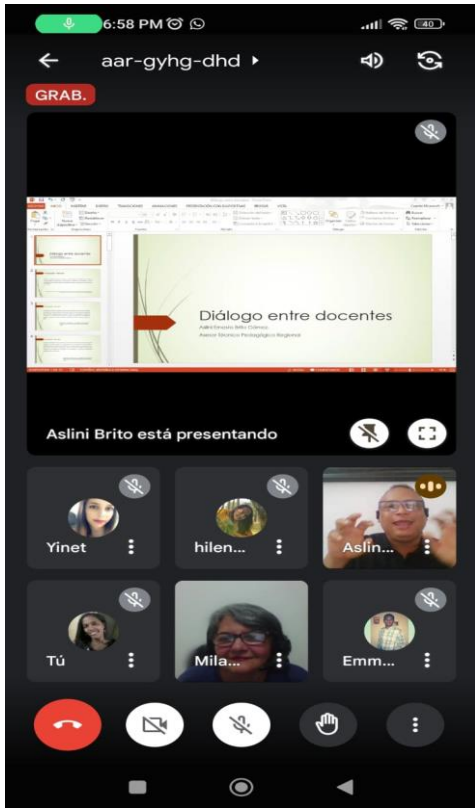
6:58 PM

40

aar-gyhg-dhd ▸

GRAB.

Diálogo entre docentes

Aslini Ernesto Brito Cárdenas

Asesor Técnico Pedagógico Regional

Aslini Brito está presentando

Yinet

hilen...

Aslin...

Tú

Mila...

Emm...